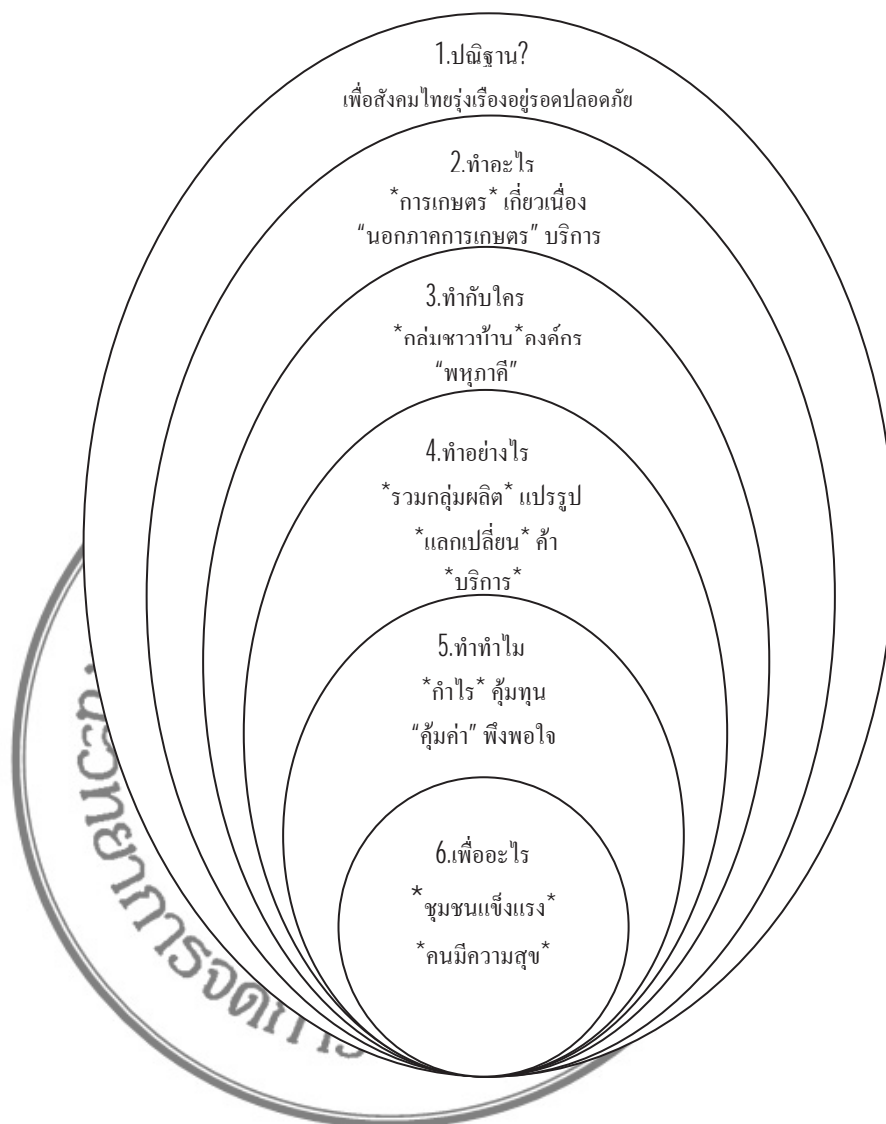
1.ปณิฐาน?
เพื่อสังคมไทยรุ่งเรืองอยู่รอดปลอดภัย

2.ทำอะไร
*การเกษตร* เกี่ยวเนื่อง
"นอกภาคการเกษตร" บริการ

3.ทำกับใคร
*กล่มชาวบ้าน*องค์กร
"พหุภาคี"

4.ทำอย่างไร
*รวมกลุ่มผลิต* แปรรูป
*แลกเปลี่ยน* ค้า
*บริการ*

5.ทำทำไม
*กำไร* คุ้มทุน
"คุ้มค่า" พึงพอใจ

6.เพื่ออะไร
*ชุมชนแข็งแรง*
*คนมีความสุข*

สถาบันวิจัยการจัดการ